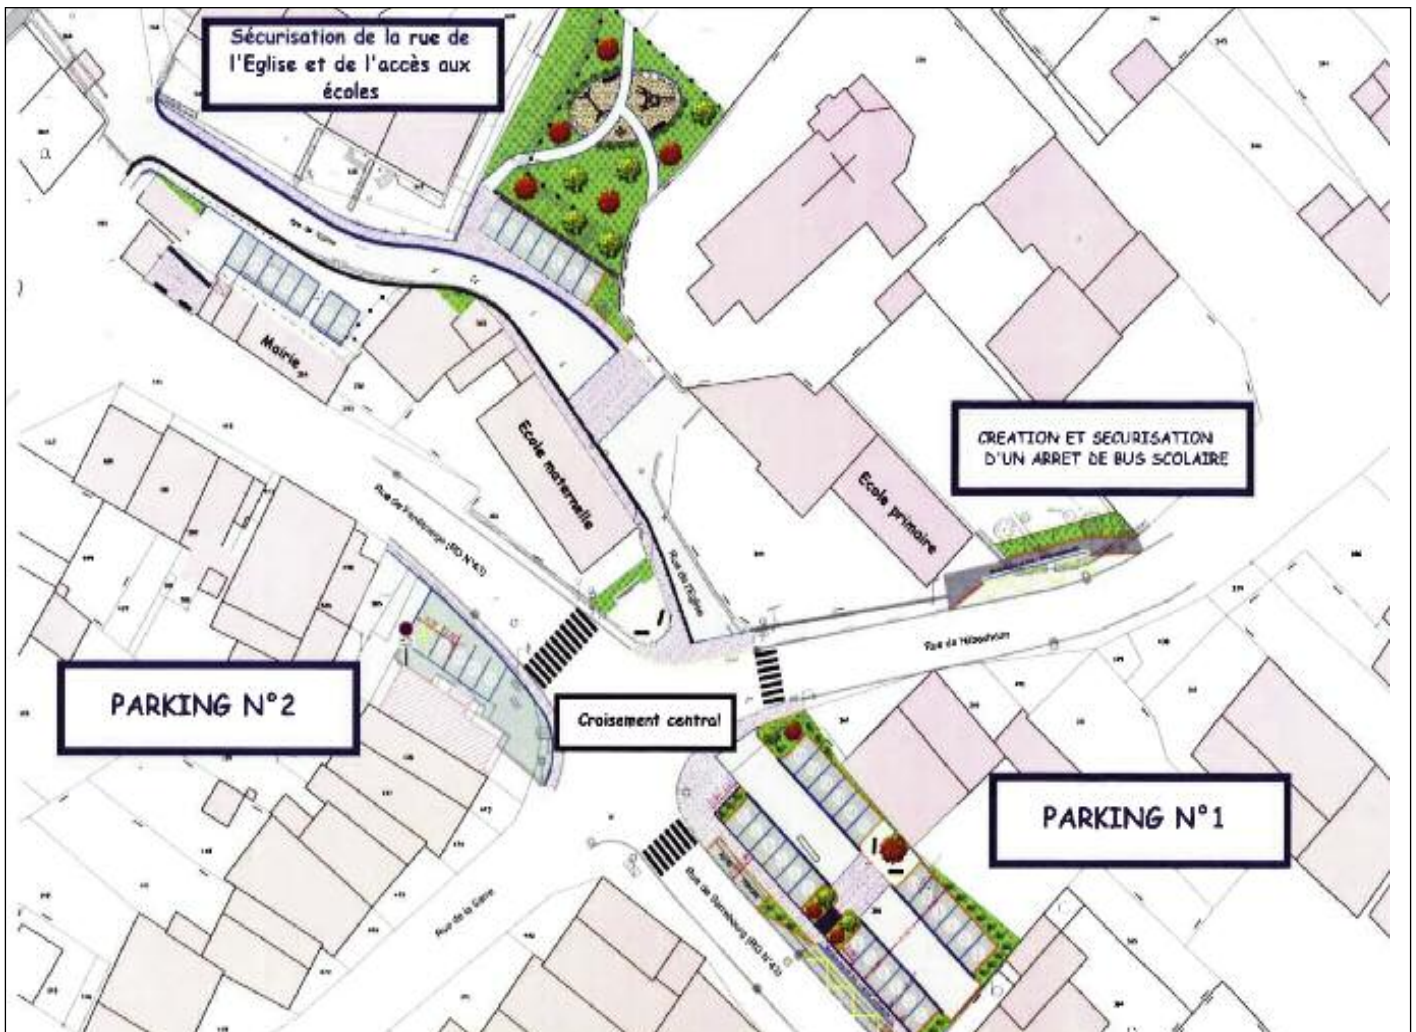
Sécurisation de la rue de l'Eglise et de l'accès aux écoles

Rue de l'Eglise

Mairie

Ecole maternelle

Rue de l'Eglise

Ecole primaire

CREATION ET SECURISATION D'UN ARRET DE BUS SCOLAIRE

Rue de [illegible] (RD N°43)

Rue de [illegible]

PARKING N°2

Croisement central

PARKING N°1

Rue de la Gare

Rue de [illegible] (RD N°43)